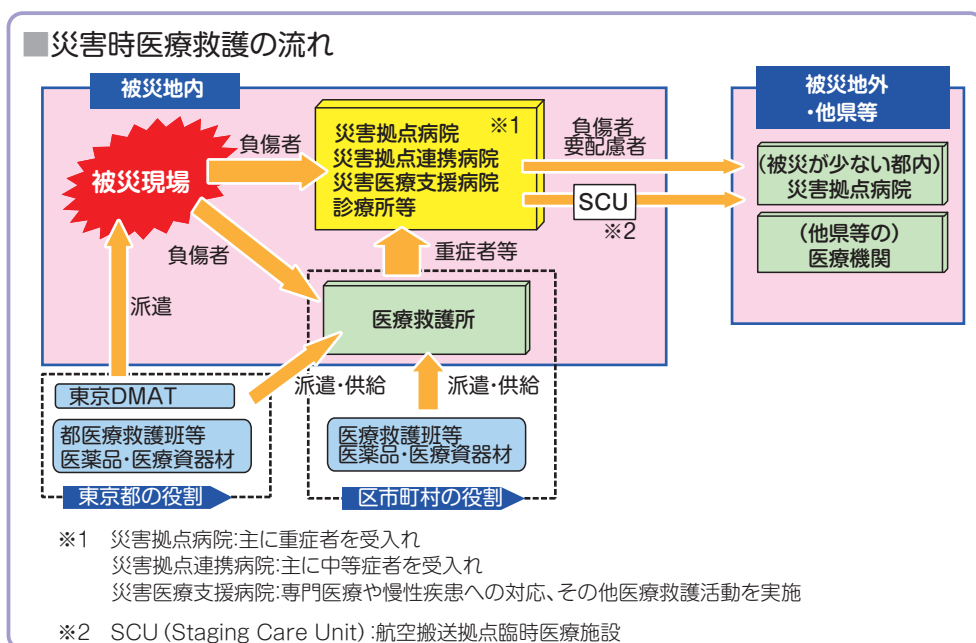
■災害時医療救護の流れ

被災地内

被災現場

負傷者

災害拠点病院
災害拠点連携病院
災害医療支援病院
診療所等
※1

負傷者
要配慮者

SCU
※2

被災地外
・他県等

(被災が少ない都内)
災害拠点病院

(他県等の)
医療機関

負傷者

重症者等

派遣

医療救護所

派遣・供給

派遣・供給

東京DMAT

都医療救護班等
医薬品・医療資器材

東京都の役割

医療救護班等
医薬品・医療資器材

区市町村の役割

※1 災害拠点病院:主に重症者を受入れ
災害拠点連携病院:主に中等症者を受入れ
災害医療支援病院:専門医療や慢性疾患への対応、その他医療救護活動を実施

※2 SCU (Staging Care Unit) :航空搬送拠点臨時医療施設